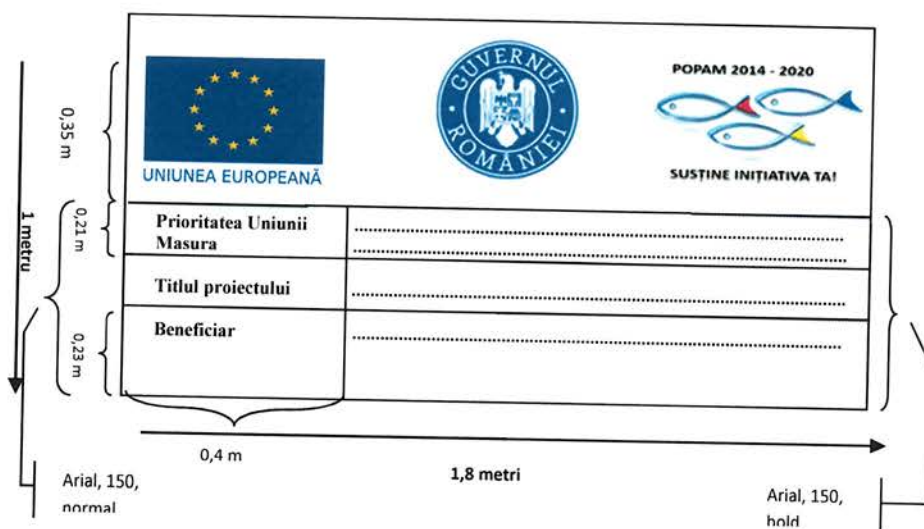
0,35 m

1 metru

0,21 m

0,23 m

UNIUNEA EUROPEANĂ

GUVERNUL ROMÂNIEI

POPAM 2014 - 2020

SUSȚINE INIȚIATIVA TA!

| Prioritatea Uniunii Masura | .................................................................................. .................................................................................. |
|---|---|
| Titlul proiectului | .................................................................................. |
| Beneficiar | .................................................................................. |

0,4 m

1,8 metri

Arial, 150, normal

Arial, 150, bold